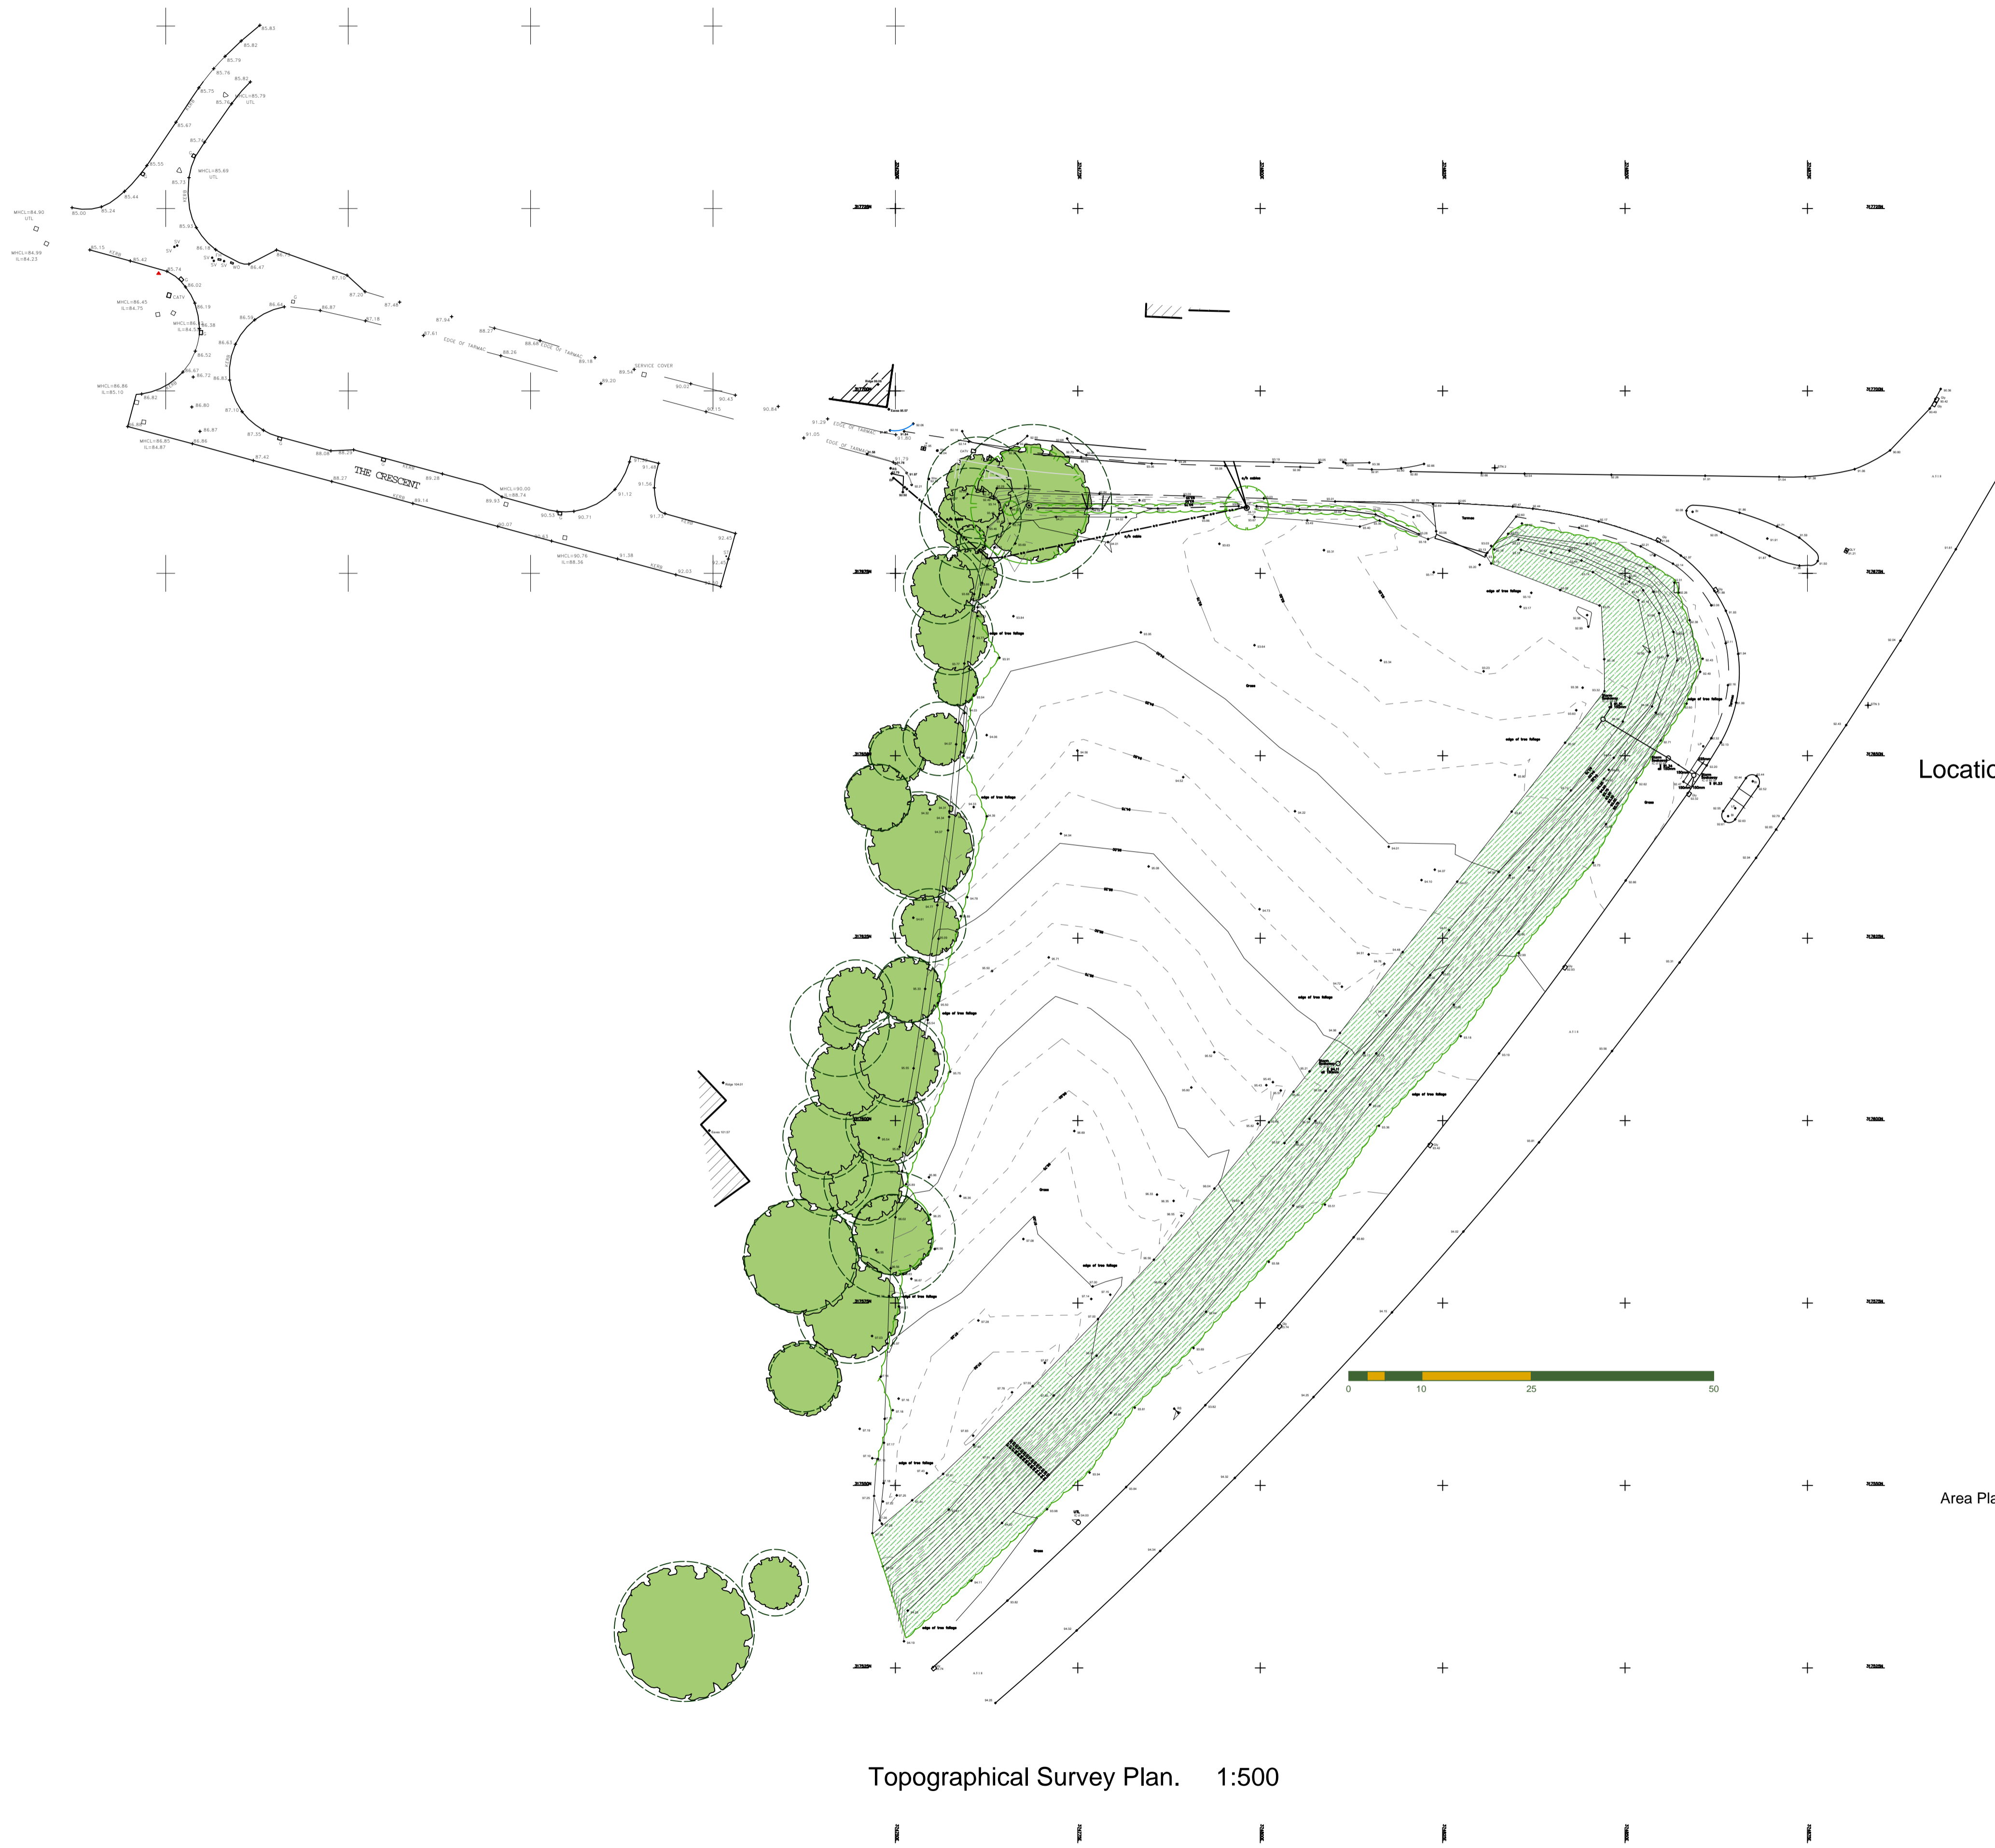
85.83
85.82
85.79
85.76
85.82
85.75
MHCL=85.79
UTL
85.74
85.67
85.74
85.55
MHCL=85.69
UTL
85.73
85.44
MHCL=84.90
UTL
85.00
85.24
85.93
86.15
KERB
86.18
86.42
86.47
MHCL=84.99
IL=84.23
85.74
86.02
CATV
87.10
87.20
87.48
MHCL=86.45
IL=84.75
86.19
86.94
86.87
87.18
86.59
86.38
87.94
87.81
88.27
EDGE OF TARMAC
88.88
EDGE OF TARMAC
88.26
88.18
86.63
86.52
86.67
86.72
86.83
89.20
89.58
SERVICE COVER
MHCL=86.86
IL=85.10
86.82
86.80
90.05
90.43
87.10
90.15
90.84
86.87
91.29
EDGE OF TARMAC
91.05
EDGE OF TARMAC
87.35
MHCL=86.85
IL=84.87
86.86
87.42
88.08
88.23
THE CRESCENT
88.27
KERB
89.28
88.14
MHCL=90.00
IL=88.74
89.93
90.53
90.71
91.12
91.48
91.30
91.77
90.07
MHCL=90.76
IL=88.36
91.38
KERB
92.03
92.45
Locatio
Area Pla
0
10
25
50
Topographical Survey Plan. 1:500